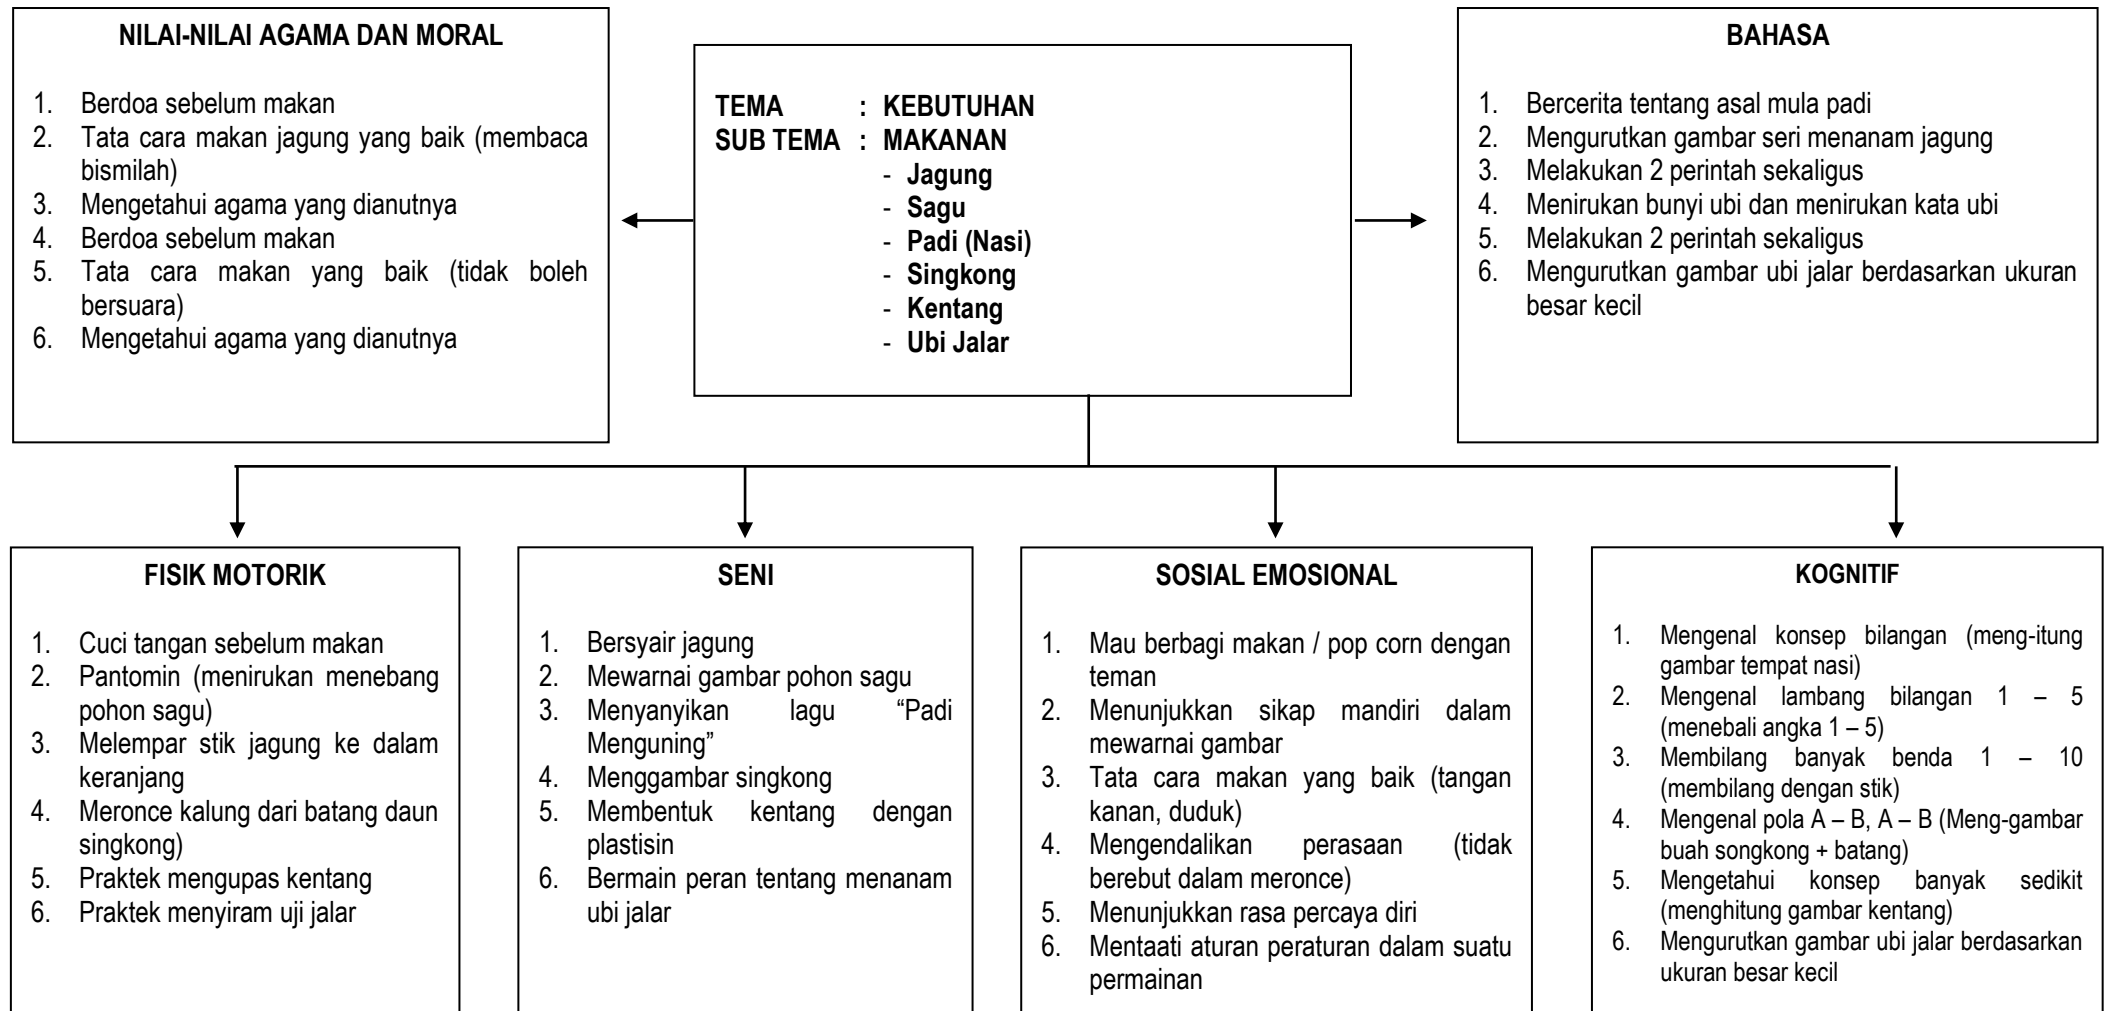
NILAI-NILAI AGAMA DAN MORAL

1. Berdoa sebelum makan
2. Tata cara makan jagung yang baik (membaca bismilah)
3. Mengetahui agama yang dianutnya
4. Berdoa sebelum makan
5. Tata cara makan yang baik (tidak boleh bersuara)
6. Mengetahui agama yang dianutnya

TEMA : KEBUTUHAN
SUB TEMA : MAKANAN
- Jagung
- Sagu
- Padi (Nasi)
- Singkong
- Kentang
- Ubi Jalar

BAHASA

1. Bercerita tentang asal mula padi
2. Mengurutkan gambar seri menanam jagung
3. Melakukan 2 perintah sekaligus
4. Menirukan bunyi ubi dan menirukan kata ubi
5. Melakukan 2 perintah sekaligus
6. Mengurutkan gambar ubi jalar berdasarkan ukuran besar kecil

FISIK MOTORIK

1. Cuci tangan sebelum makan
2. Pantomin (menirukan menebang pohon sagu)
3. Melempar stik jagung ke dalam keranjang
4. Meronce kalung dari batang daun singkong)
5. Praktek mengupas kentang
6. Praktek menyiram uji jalar

SENI

1. Bersyair jagung
2. Mewarnai gambar pohon sagu
3. Menyanyikan lagu "Padi Menguning"
4. Menggambar singkong
5. Membentuk kentang dengan plastisin
6. Bermain peran tentang menanam ubi jalar

SOSIAL EMOSIONAL

1. Mau berbagi makan / pop corn dengan teman
2. Menunjukkan sikap mandiri dalam mewarnai gambar
3. Tata cara makan yang baik (tangan kanan, duduk)
4. Mengendalikan perasaan (tidak berebut dalam meronce)
5. Menunjukkan rasa percaya diri
6. Mentaati aturan peraturan dalam suatu permainan

KOGNITIF

1. Mengenal konsep bilangan (meng-itung gambar tempat nasi)
2. Mengenal lambang bilangan 1 – 5 (menebali angka 1 – 5)
3. Membilang banyak benda 1 – 10 (membilang dengan stik)
4. Mengenal pola A – B, A – B (Meng-gambar buah songkong + batang)
5. Mengetahui konsep banyak sedikit (menghitung gambar kentang)
6. Mengurutkan gambar ubi jalar berdasarkan ukuran besar kecil